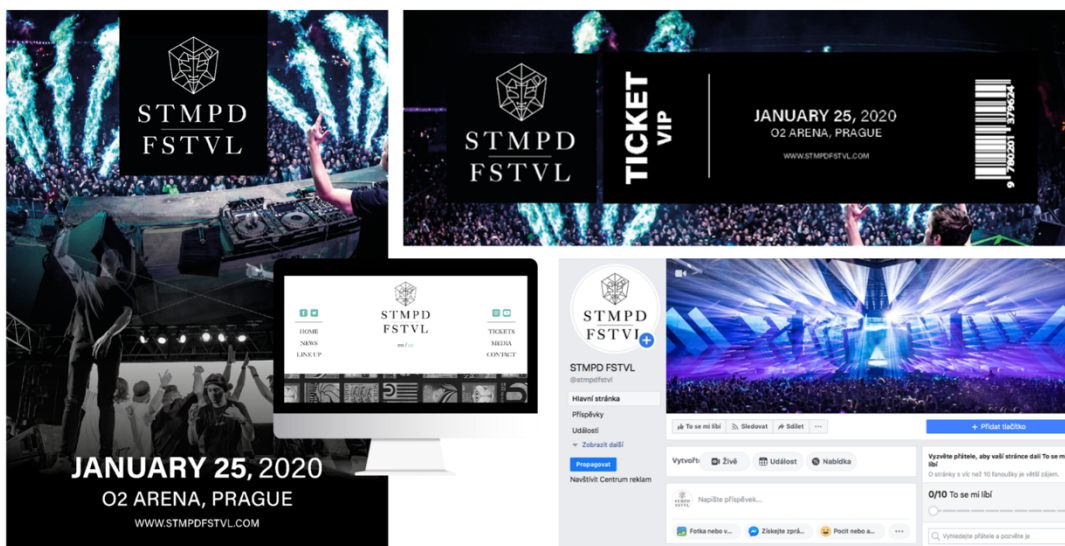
STMPD FSTVL

JANUARY 25, 2020
O2 ARENA, PRAGUE
WWW.STMPDFSTVL.COM

STMPD FSTVL

TICKET
VIP

JANUARY 25, 2020
O2 ARENA, PRAGUE
WWW.STMPDFSTVL.COM

9 780201 379624

STMPD FSTVL
HOME
NEWS
LINEUP
TICKETS
MEDIA
CONTACT
en / cz

STMPD FSTVL
STMPD FSTVL
@stmpdfstvl
Hlavní stránka
Příspěvky
Události
Zobrazit další
Propagovat
Navštívit Centrum reklam
To se mi líbí
Sledovat
Sdílet
...
+ Přidat tlačítko
Vytvořit
Živě
Událost
Nabídka
Napište příspěvek...
Fotka nebo v...
Získejte zprá...
Pocit nebo a...
...
Vyzvěte přátele, aby vaší stránce dali To se mi líbí
O stránky s víc než 10 fanoušky je větší zájem.
0/10 To se mi líbí
Vyhledejte přátele a pozvěte je